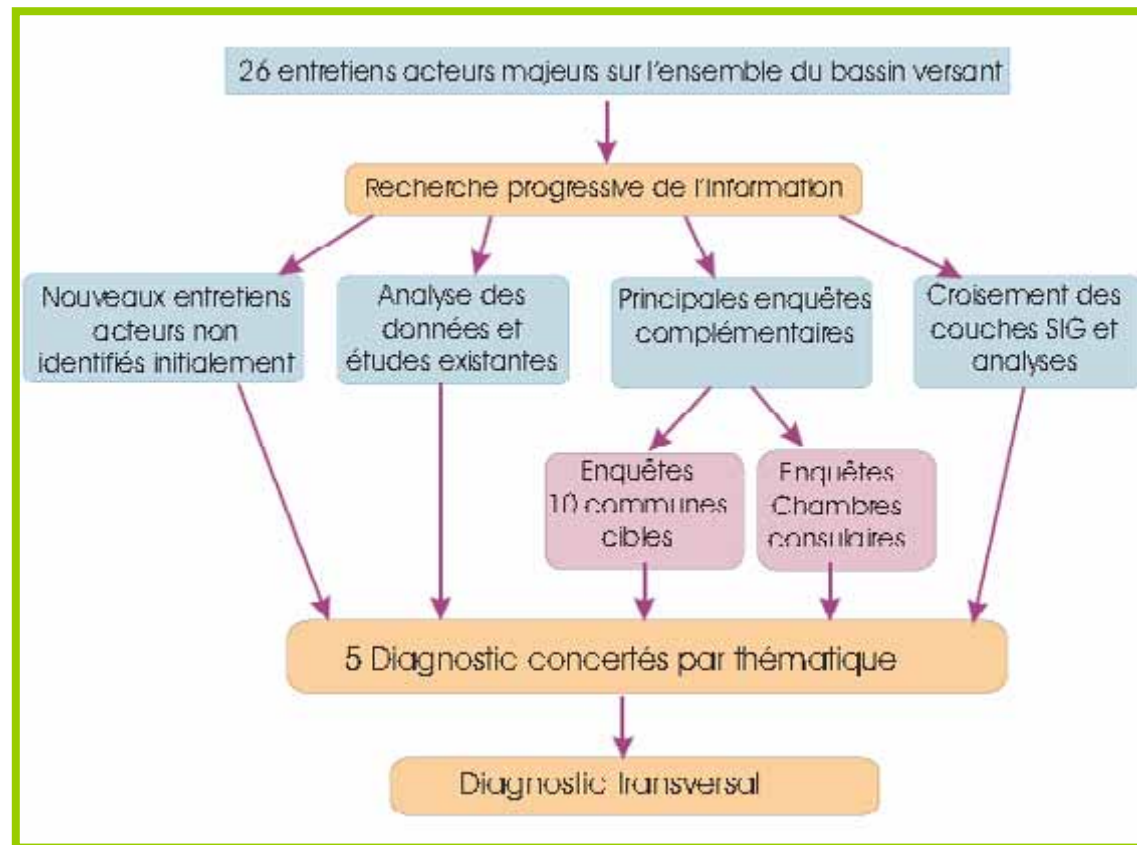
26 entretiens acteurs majeurs sur l'ensemble du bassin versant

Recherche progressive de l'information

Nouveaux entretiens acteurs non identifiés initialement

Analyse des données et études existantes

Principales enquêtes complémentaires

Croisement des couches SIG et analyses

Enquêtes 10 communes cibles

Enquêtes Chambres consulaires

5 Diagnostic concertés par thématique

Diagnostic transversal